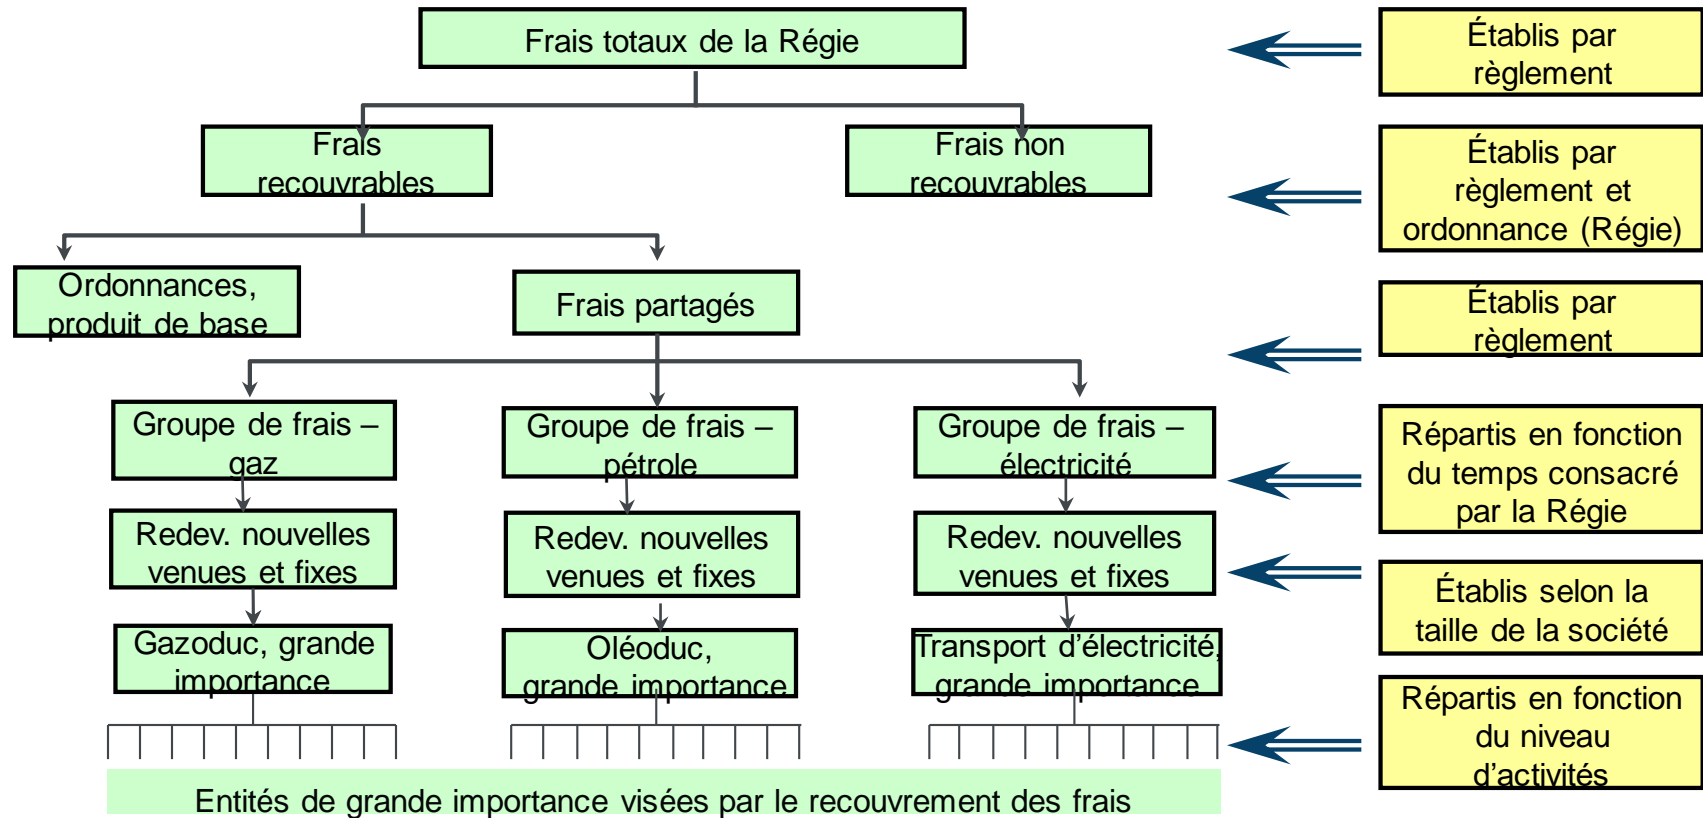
Frais totaux de la Régie

Frais recouvrables

Frais non recouvrables

Ordonnances, produit de base

Frais partagés

Groupe de frais – gaz

Groupe de frais – pétrole

Groupe de frais – électricité

Redev. nouvelles venues et fixes

Redev. nouvelles venues et fixes

Redev. nouvelles venues et fixes

Gazoduc, grande importance

Oléoduc, grande importance

Transport d'électricité, grande importance

Entités de grande importance visées par le recouvrement des frais

Établis par règlement

Établis par règlement et ordonnance (Régie)

Établis par règlement

Répartis en fonction du temps consacré par la Régie

Établis selon la taille de la société

Répartis en fonction du niveau d'activités